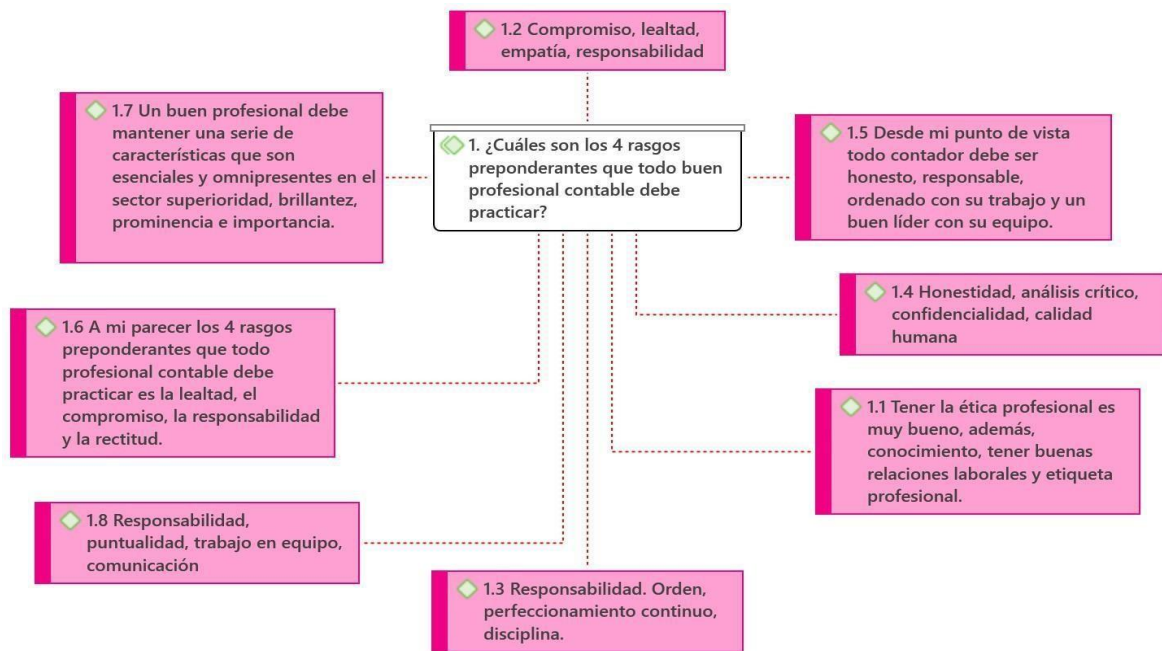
1.2 Compromiso, lealtad, empatía, responsabilidad

1.7 Un buen profesional debe mantener una serie de características que son esenciales y omnipresentes en el sector superioridad, brillantez, prominencia e importancia.

1. ¿Cuáles son los 4 rasgos preponderantes que todo buen profesional contable debe practicar?

1.5 Desde mi punto de vista todo contador debe ser honesto, responsable, ordenado con su trabajo y un buen líder con su equipo.

1.4 Honestidad, análisis crítico, confidencialidad, calidad humana

1.6 A mi parecer los 4 rasgos preponderantes que todo profesional contable debe practicar es la lealtad, el compromiso, la responsabilidad y la rectitud.

1.1 Tener la ética profesional es muy bueno, además, conocimiento, tener buenas relaciones laborales y etiqueta profesional.

1.8 Responsabilidad, puntualidad, trabajo en equipo, comunicación

1.3 Responsabilidad. Orden, perfeccionamiento continuo, disciplina.